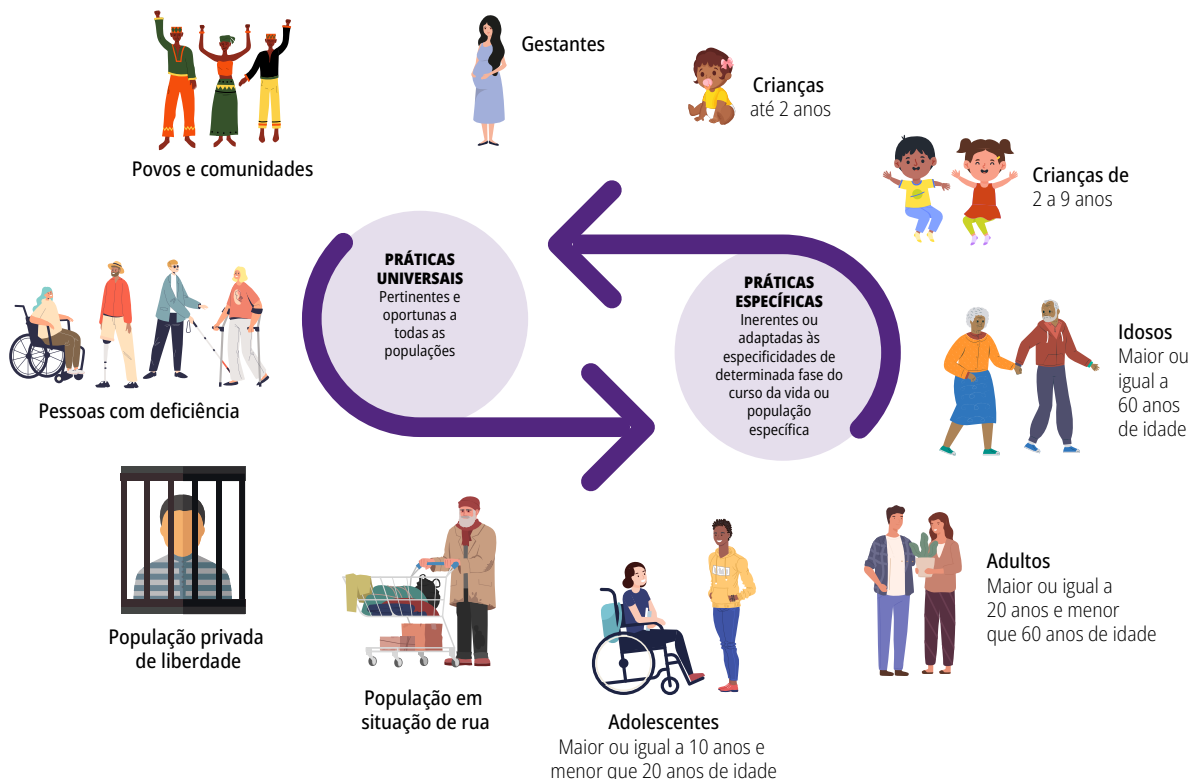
Povos e comunidades

Gestantes

Crianças
até 2 anos

Crianças de
2 a 9 anos

PRÁTICAS UNIVERSAIS
Pertinentes e oportunas a todas as populações

PRÁTICAS ESPECÍFICAS
Inerentes ou adaptadas às especificidades de determinada fase do curso da vida ou população específica

Pessoas com deficiência

Idosos
Maior ou igual a 60 anos de idade

População privada de liberdade

População em situação de rua

Adolescentes
Maior ou igual a 10 anos e menor que 20 anos de idade

Adultos
Maior ou igual a 20 anos e menor que 60 anos de idade